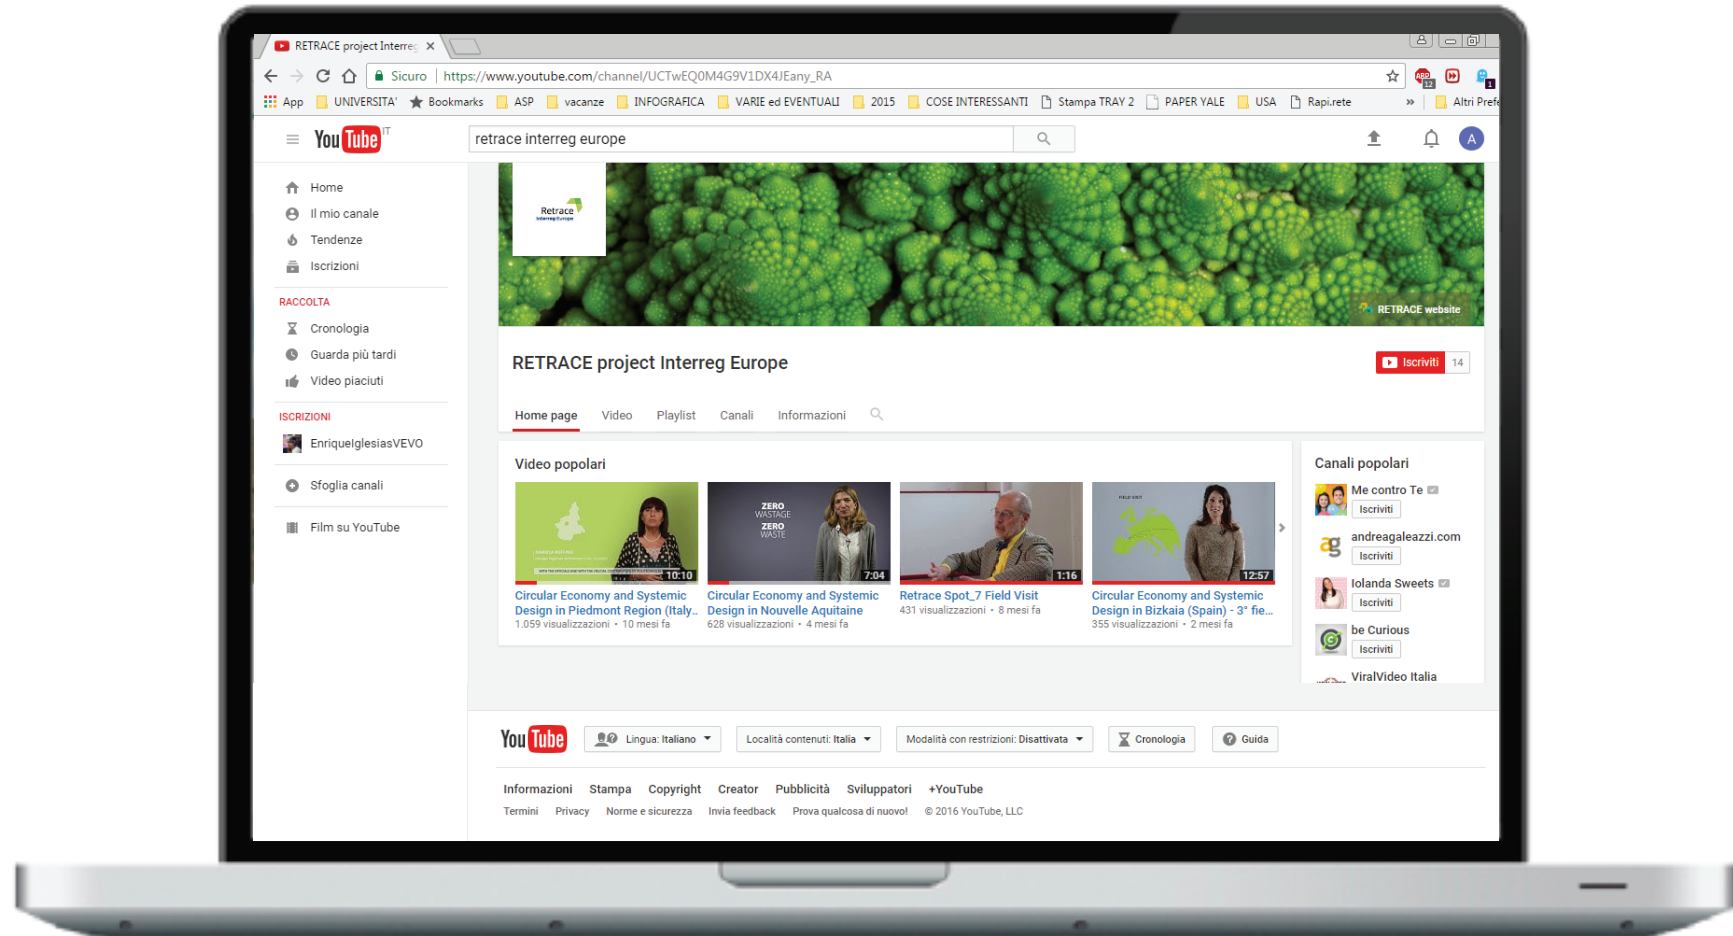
RETRACE project Interre ×

Sicuro | https://www.youtube.com/channel/UCTwEQ0M4G9V1DX4Jeany_RA

App UNIVERSITA' Bookmarks ASP vacanze INFOGRAFICA VARIE ed EVENTUALI 2015 COSE INTERESSANTI Stampa TRAY 2 PAPER YALE USA Rapi.rete » Altri Prefe

YouTube IT

retrace interreg europe

Home
Il mio canale
Tendenze
Iscrizioni

RACCOLTA
Cronologia
Guarda più tardi
Video piaciuti

ISCRIZIONI
EnriqueIglesiasVEVO

Sfoglia canali

Film su YouTube

Retrace

RETRACE website

RETRACE project Interreg Europe

Iscriviti 14

Home page Video Playlist Canali Informazioni

Video popolari

10:10
Circular Economy and Systemic Design in Piedmont Region (Italy...
1.059 visualizzazioni • 10 mesi fa

ZERO WASTAGE ZERO WASTE
7:04
Circular Economy and Systemic Design in Nouvelle Aquitaine
628 visualizzazioni • 4 mesi fa

1:16
Retrace Spot_7 Field Visit
431 visualizzazioni • 8 mesi fa

12:57
Circular Economy and Systemic Design in Bizkaia (Spain) - 3° fie...
355 visualizzazioni • 2 mesi fa

Canali popolari

Me contro Te
Iscriviti
andreagaleazzi.com
Iscriviti
Iolanda Sweets
Iscriviti
be Curious
Iscriviti
ViralVideo Italia

YouTube

Lingua: Italiano
Località contenuti: Italia
Modalità con restrizioni: Disattivata
Cronologia
Guida

Informazioni Stampa Copyright Creator Pubblicità Sviluppatori +YouTube

Termini Privacy Norme e sicurezza Invia feedback Prova qualcosa di nuovo! © 2016 YouTube, LLC